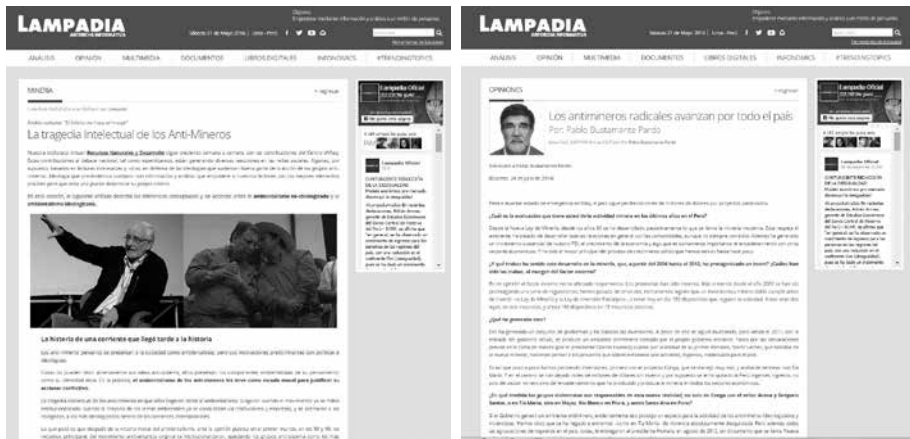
LAMPADIA

ANALISIS OPINION MULTIMEDIA DOCUMENTOS LIBROS DIGITALES INFOVIDEOS #TRENDINGTOPICS

MINERIA

La tragedia Intelectual de los Anti-Mineros

La historia de una corriente que llegó tarde a la historia

Lampadia Oficial

LAMPADIA

ANALISIS OPINION MULTIMEDIA DOCUMENTOS LIBROS DIGITALES INFOVIDEOS #TRENDINGTOPICS

OPINIONES

Los antimineros radicales avanzan por todo el país

Por: Pablo Bustamante Pardo

¿Qué le ha generado eso?

Lampadia Oficial